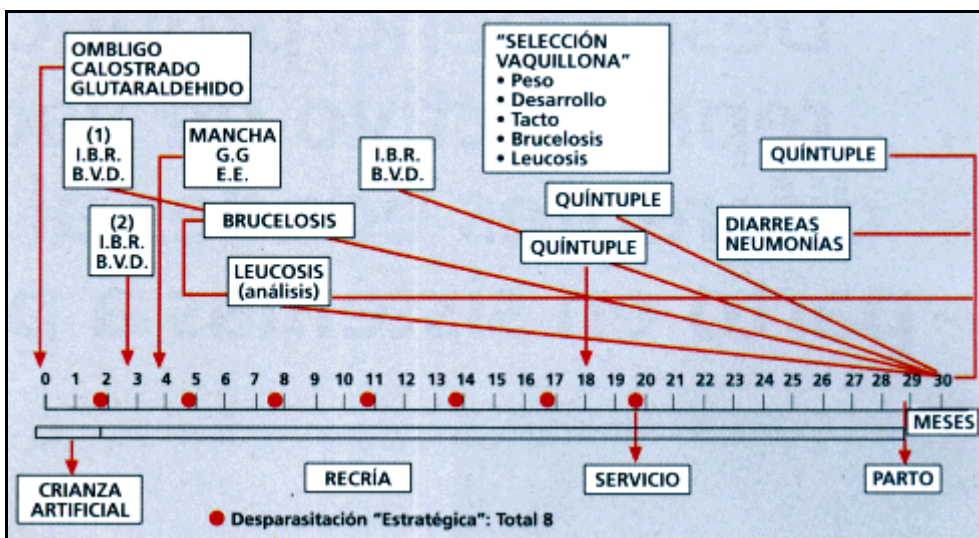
OMBLIGO
CALOSTRADO
GLUTARALDEHIDO

"SELECCIÓN VAQUILLONA"
• Peso
• Desarrollo
• Tacto
• Brucelosis
• Leucosis

(1)
I.B.R.
B.V.D.

MANCHA
G.G
E.E.

I.B.R.
B.V.D.

QUÍNTUPLE

QUÍNTUPLE

(2)
I.B.R.
B.V.D.

BRUCELOSIS

DIARREAS
NEUMONÍAS

QUÍNTUPLE

LEUCOSIS
(análisis)

0 1 2 3 4 5 6 7 8 9 10 11 12 13 14 15 16 17 18 19 20 21 22 23 24 25 26 27 28 29 30

MESES

CRIANZA ARTIFICIAL

RECRÍA

SERVICIO

PARTO

Desparasitación "Estratégica": Total 8